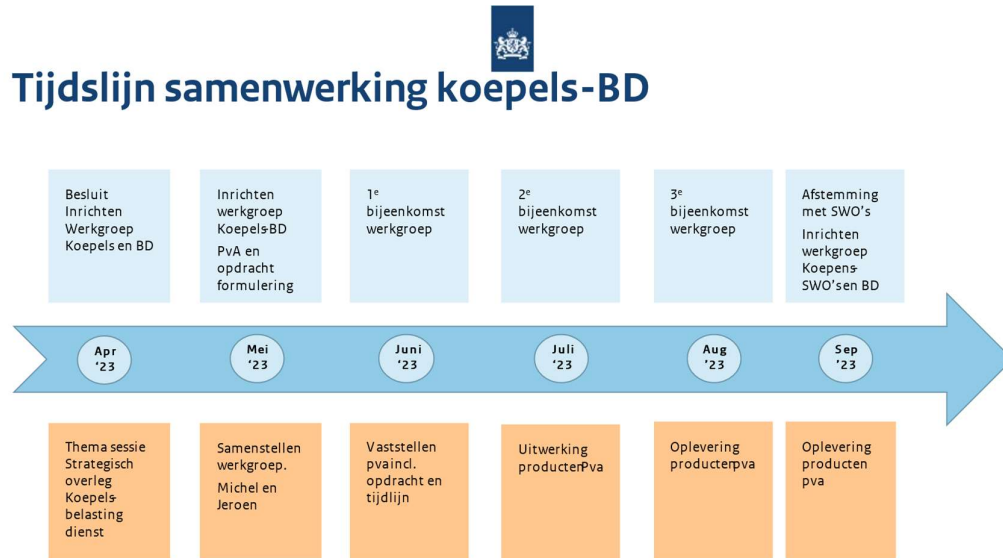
Tijdslijn samenwerking koepels-BD

Besluit Inrichten Werkgroep Koepels en BD

Inrichten werkgroep Koepels-BD

PvA en opdracht formulering

$1^e$ bijeenkomst werkgroep

$2^e$ bijeenkomst werkgroep

$3^e$ bijeenkomst werkgroep

Afstemming met SWO's

Inrichten werkgroep Koepens-SWO'sen BD

Apr '23

Mei '23

Juni '23

Juli '23

Aug '23

Sep '23

Thema sessie Strategisch overleg Koepels-belasting dienst

Samenstellen werkgroep.

Michel en Jeroen

Vaststellen pvaincl. opdracht en tijdlijn

Uitwerking producten Pva

Oplevering producten pva

Oplevering producten pva